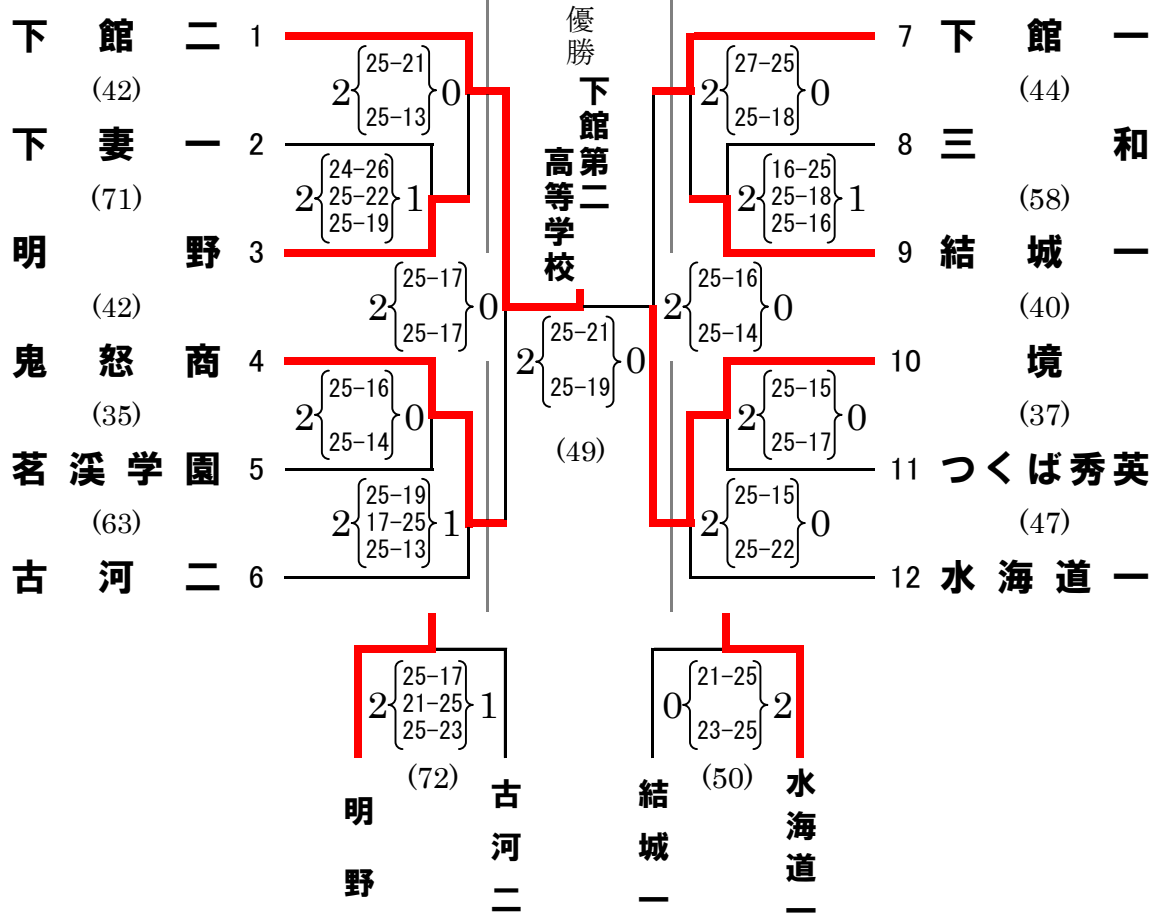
下館二 1
(42)
下妻一 2
(71)
明野 3
(42)
鬼怒商 4
(35)
茗渓学園 5
(63)
古河二 6

$2\begin{cases}25-21\\25-13\end{cases}0$
$2\begin{cases}24-26\\25-22\\25-19\end{cases}1$
$2\begin{cases}25-17\\25-17\end{cases}0$
$2\begin{cases}25-16\\25-14\end{cases}0$
$2\begin{cases}25-19\\17-25\\25-13\end{cases}1$

優勝
下館第二高等学校

$2\begin{cases}25-21\\25-19\end{cases}0$
(49)

7 下館一
(44)
8 三和
(58)
9 結城一
(40)
10 境
(37)
11 つくば秀英
(47)
12 水海道一

$2\begin{cases}27-25\\25-18\end{cases}0$
$2\begin{cases}16-25\\25-18\\25-16\end{cases}1$
$2\begin{cases}25-16\\25-14\end{cases}0$
$2\begin{cases}25-15\\25-17\end{cases}0$
$2\begin{cases}25-15\\25-22\end{cases}0$

$2\begin{cases}25-17\\21-25\\25-23\end{cases}1$
(72)
明野
古河二

$0\begin{cases}21-25\\23-25\end{cases}2$
(50)
結城一
水海道一